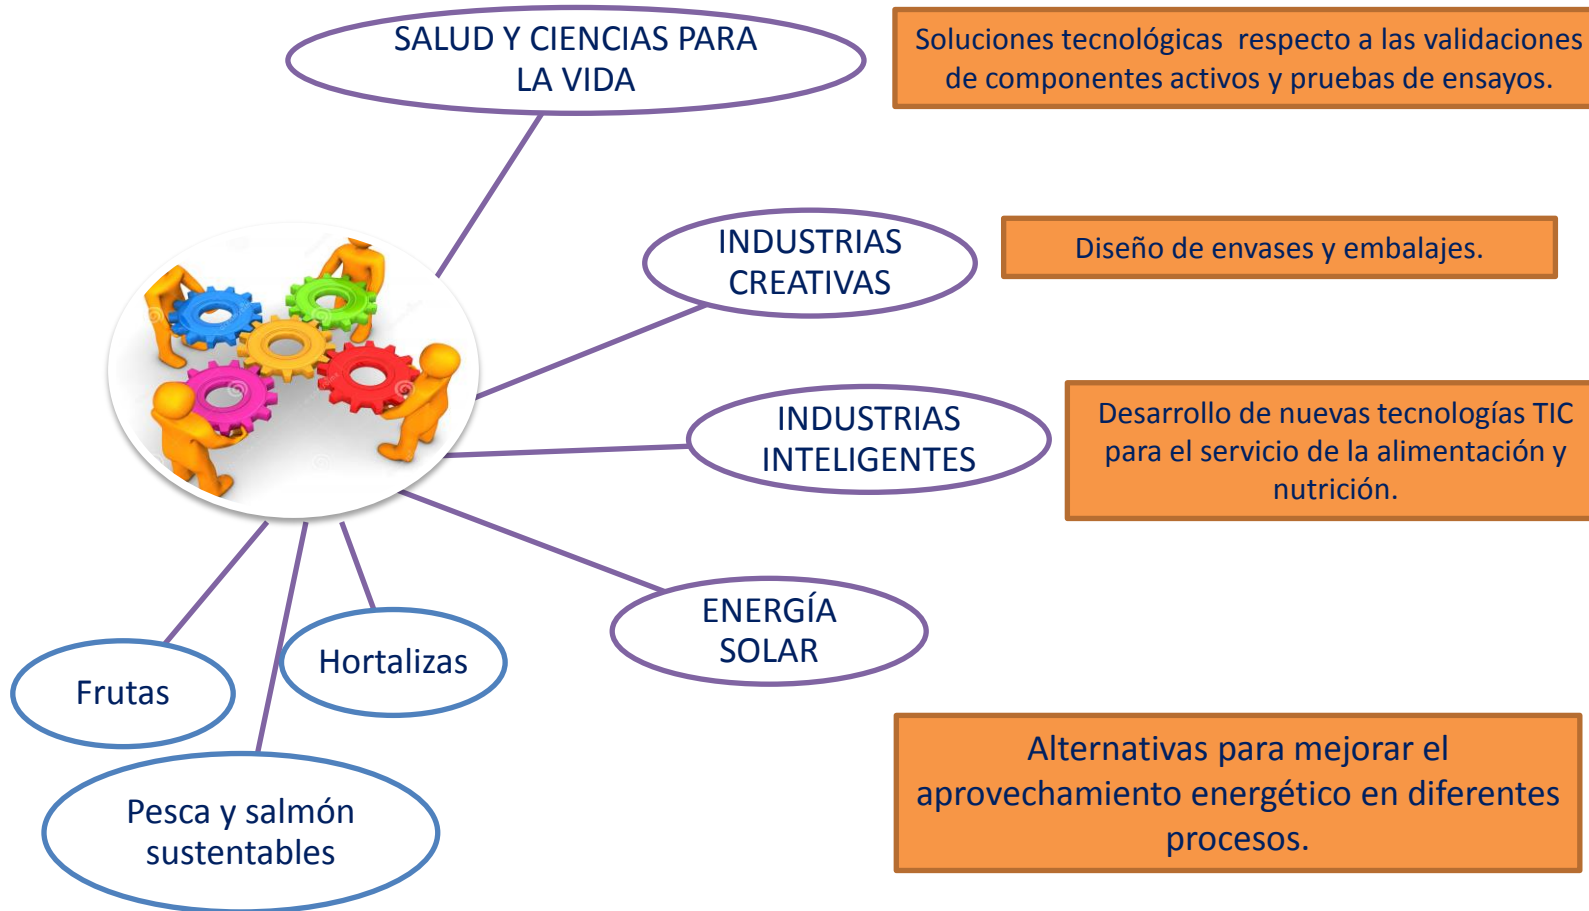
SALUD Y CIENCIAS PARA LA VIDA

Soluciones tecnológicas respecto a las validaciones de componentes activos y pruebas de ensayos.

INDUSTRIAS CREATIVAS

Diseño de envases y embalajes.

INDUSTRIAS INTELIGENTES

Desarrollo de nuevas tecnologías TIC para el servicio de la alimentación y nutrición.

ENERGÍA SOLAR

Alternativas para mejorar el aprovechamiento energético en diferentes procesos.

Frutas

Hortalizas

Pesca y salmón sustentables